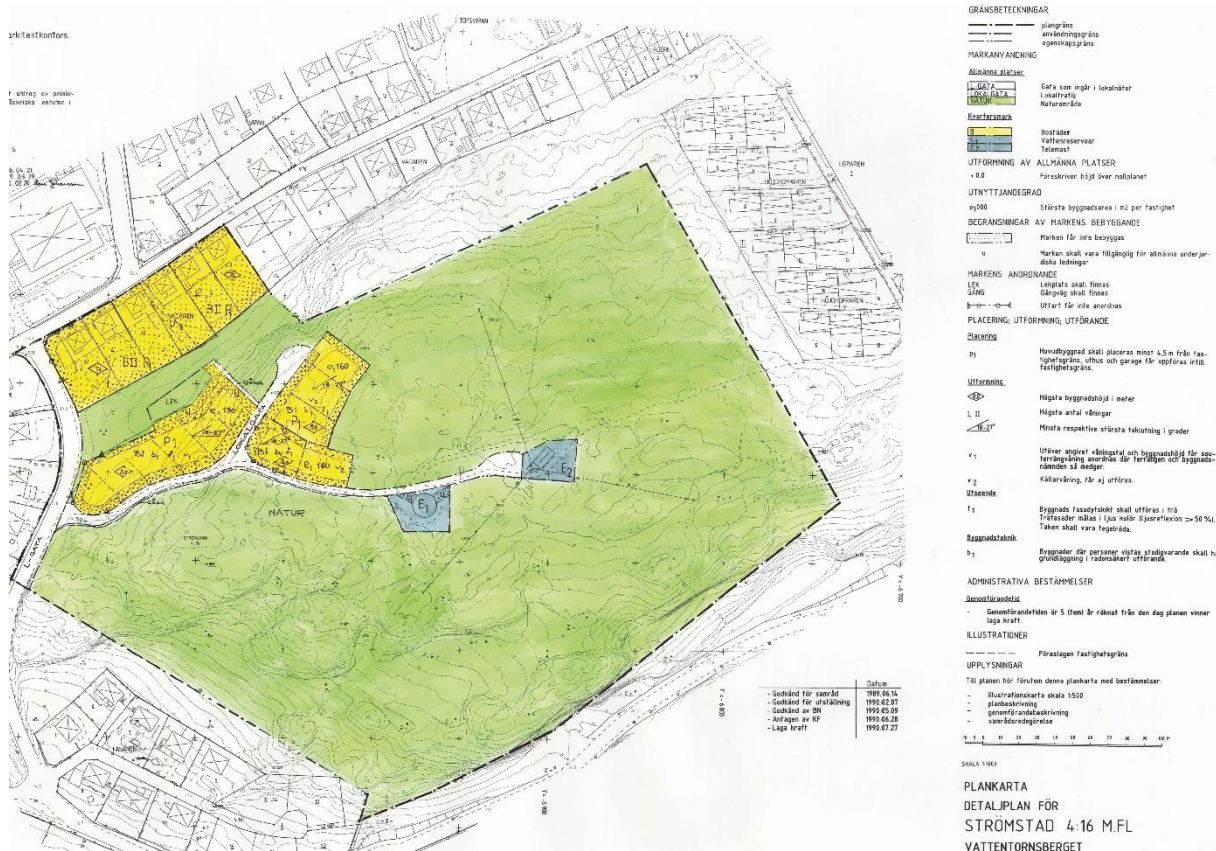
rkitektkontors

t utdrag ur grund-
tekniska enheten i

GRÄNSBETECKNINGAR

plangräns
användningsgräns
egenskapsgräns

MARKANVÄNDNING

Allmänna platser

L.GATA — Gata som ingår i lokalnätet
LOKALGATA — Lokaltrafik
NATUR — Naturområde

Kvartersmark

B — Bostäder
V — Vattenreservoar
T — Telemast

UTFORMNING AV ALLMÄNNA PLATSER

+0.0 — Föreskriven höjd över nollplanet

UTNYTTJANDEGRAD

e₁000 — Största byggnadsarea i m2 per fastighet

BEGRÄNSNINGAR AV MARKENS BEBYGGANDE

Marken får inte bebyggas

u — Marken skall vara tillgänglig för allmänna underjordiska ledningar

MARKENS ANORDNANDE

LEK — Lekplats skall finnas
GÅNG — Gångväg skall finnas
Utfart får inte anordnas

PLACERING; UTFORMNING; UTFÖRANDE

Placering

P1 — Huvudbyggnad skall placeras minst 4,5 m från fastighetsgräns, uthus och garage får uppföras intill fastighetsgräns.

Utformning

Högsta byggnadshöjd i meter

I, II — Högsta antal våningar

18-27° — Minsta respektive största taklutning i grader

v1 — Utöver angivet våningstal och byggnadshöjd får souterrängvåning anordnas där terrängen och byggnadsnämnden så medger.

v2 — Källarvåning, får ej utföras

Utseende

f1 — Byggnads fasadytskikt skall utföras i trä. Träfasader målas i ljus kulör (ljusreflexion >50%). Taken skall vara tegelröda.

Byggnadsteknik

b1 — Byggnader där personer vistas stadigvarande skall ha grundläggning i radonsäkert utförande.

ADMINISTRATIVA BESTÄMMELSER

Genomförandetid

- Genomförandetiden är 5 (fem) år räknat från den dag planen vinner laga kraft.

ILLUSTRATIONER

Föreslagen fastighetsgräns

UPPLYSNINGAR

Till planen hör förutom denna plankarta med bestämmelser:

- illustrationskarta skala 1:500
- planbeskrivning
- genomförandebeskrivning
- samrådsredogörelse

SKALA 1:1000

| | Datum |
|---|---|
| - Godkänd för samråd | 1989.06.14 |
| - Godkänd för utställning | 1990.02.07 |
| - Godkänd av BN | 1990.05.09 |
| - Antagen av KF | 1990.06.28 |
| - Laga kraft | 1990.07.27 |

PLANKARTA
DETALJPLAN FÖR
STRÖMSTAD 4:16 M.FL
VATTENTORNSBERGET

TOFSVIPAN
VAGAREN
LOPAREN
KÖKSVIPPAREN
NATUR
LEK
L. GATA
BII
P1
E1
E2
e1 160